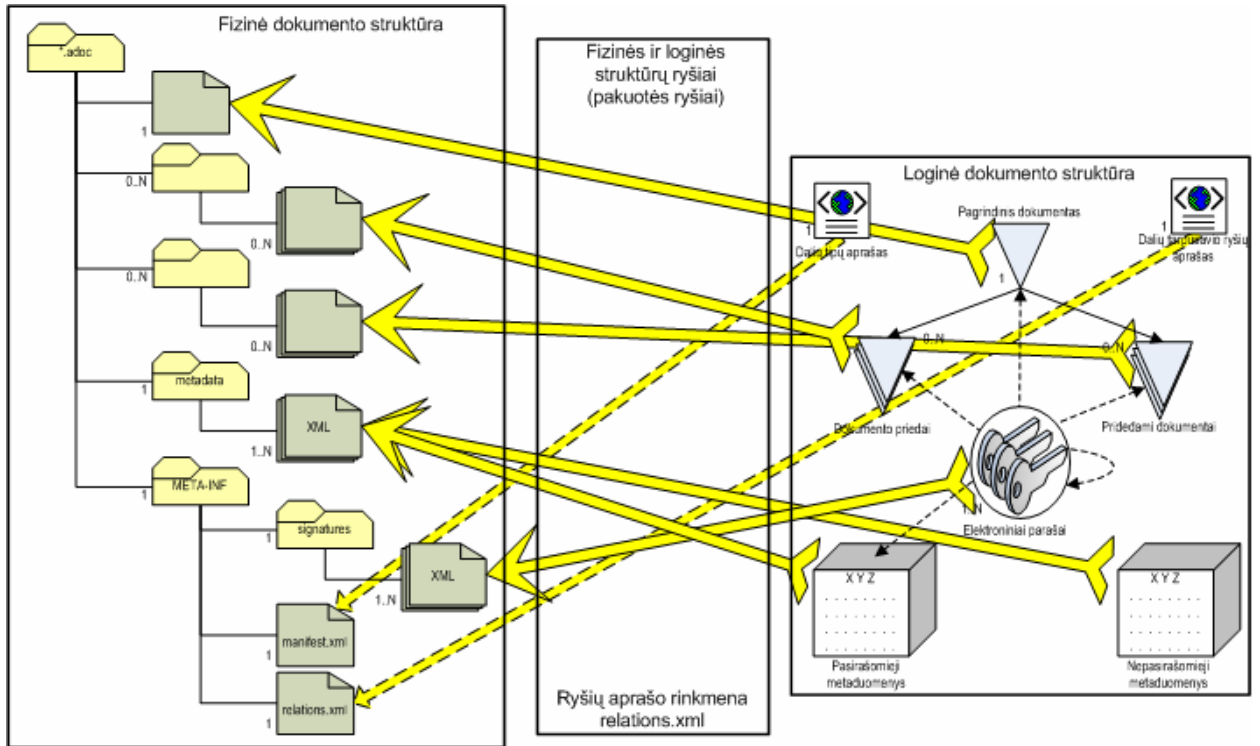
Fizinė dokumento struktūra

*.adoc

1

0..N

0..N

0..N

0..N

1

metadata

XML

1..N

1

META-INF

1

signatures

XML

1..N

manifest.xml

1

relations.xml

1

Fizinės ir loginės struktūrų ryšiai (pakuotės ryšiai)

Ryšių aprašo rinkmena relations.xml

Loginė dokumento struktūra

1

Dalių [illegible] aprašas

Pagrindinis dokumentas

1

1

Dalių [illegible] ryšių aprašas

0..N

0..N

Dokumento priedai

Pridedami dokumentai

1..N

Elektroniniai parašai

X Y Z

Pasirašomieji metaduomenys

X Y Z

Nepasirašomieji metaduomenys